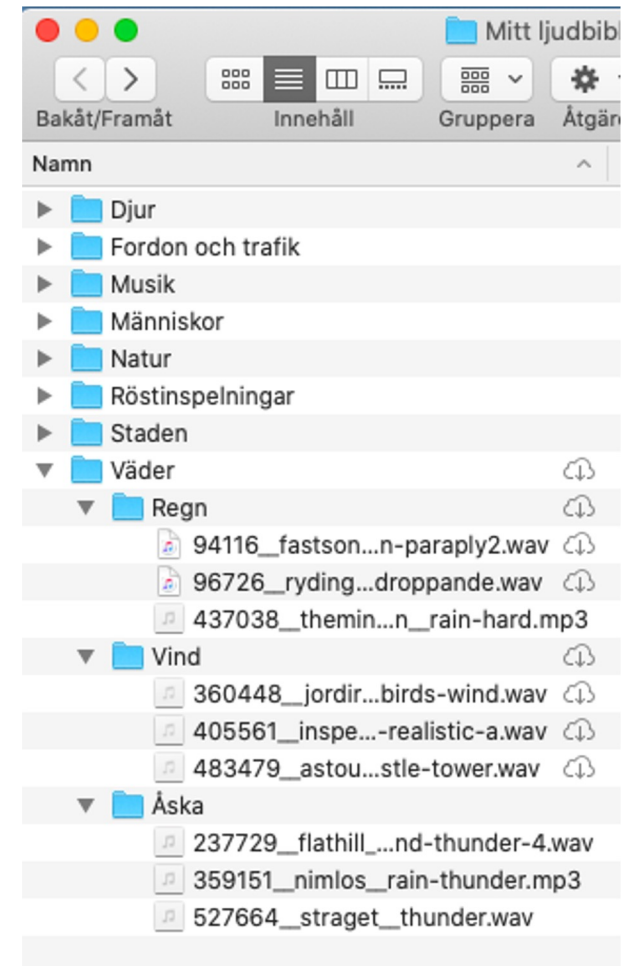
Mitt ljudbibl

Bakåt/Framåt

Innehåll

Gruppera

Åtgär

Namn

Djur
Fordon och trafik
Musik
Människor
Natur
Röstinspelningar
Staden
Väder
Regn
94116__fastson...n-paraply2.wav
96726__ryding...droppande.wav
437038__themin...n__rain-hard.mp3
Vind
360448__jordir...birds-wind.wav
405561__inspe...-realistic-a.wav
483479__astou...stle-tower.wav
Åska
237729__flathill_...nd-thunder-4.wav
359151__nimlos__rain-thunder.mp3
527664__straget__thunder.wav